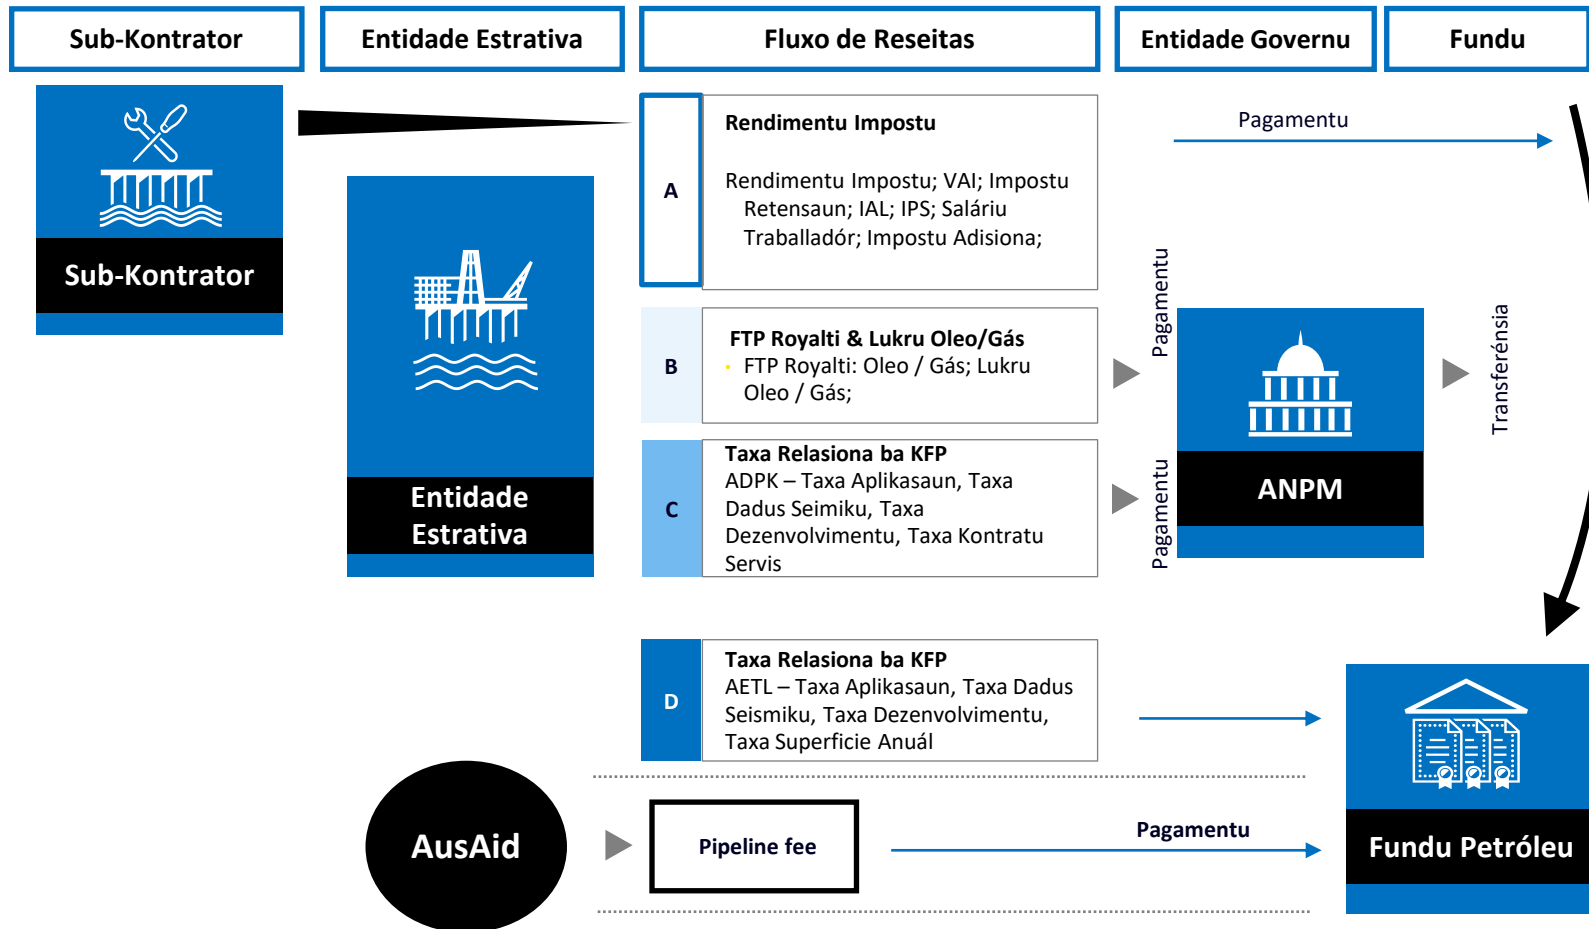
Sub-Kontrator

Entidade Estrativa

Fluxo de Reseitas

Entidade Governu

Fundu

Sub-Kontrator

Entidade Estrativa

A

Rendimentu Impostu

Rendimentu Impostu; VAI; Impostu Retensaun; IAL; IPS; Saláriu Traballadór; Impostu Adisiona;

Pagamentu

B

FTP Royalti & Lukru Oleo/Gás

FTP Royalti: Oleo / Gás; Lukru Oleo / Gás;

Pagamentu

ANPM

Transferénsia

C

Taxa Relasiona ba KFP

ADPK – Taxa Aplikasaun, Taxa Dadus Seimiku, Taxa Dezenvolvimentu, Taxa Kontratu Servis

Pagamentu

D

Taxa Relasiona ba KFP

AETL – Taxa Aplikasaun, Taxa Dadus Seismiku, Taxa Dezenvolvimentu, Taxa Superficie Anuál

AusAid

Pipeline fee

Pagamentu

Fundu Petróleu